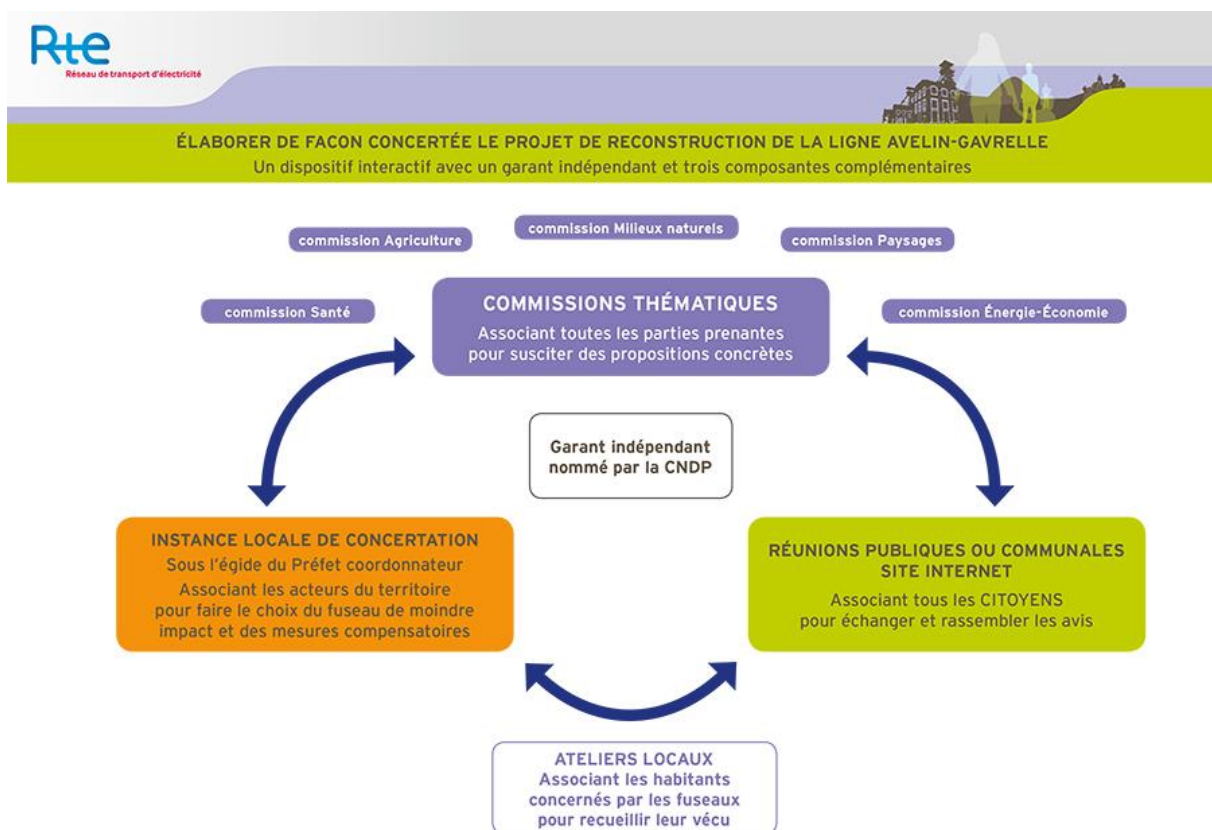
Rte
Réseau de transport d'électricité

ÉLABORER DE FACON CONCERTÉE LE PROJET DE RECONSTRUCTION DE LA LIGNE AVELIN-GAVRELLE
Un dispositif interactif avec un garant indépendant et trois composantes complémentaires

commission Agriculture

commission Milieux naturels

commission Paysages

commission Santé

COMMISSIONS THÉMATIQUES
Associant toutes les parties prenantes pour susciter des propositions concrètes

commission Énergie-Économie

Garant indépendant nommé par la CNDP

INSTANCE LOCALE DE CONCERTATION
Sous l'égide du Préfet coordonnateur
Associant les acteurs du territoire pour faire le choix du fuseau de moindre impact et des mesures compensatoires

RÉUNIONS PUBLIQUES OU COMMUNALES
SITE INTERNET
Associant tous les CITOYENS pour échanger et rassembler les avis

ATELIERS LOCAUX
Associant les habitants concernés par les fuseaux pour recueillir leur vécu